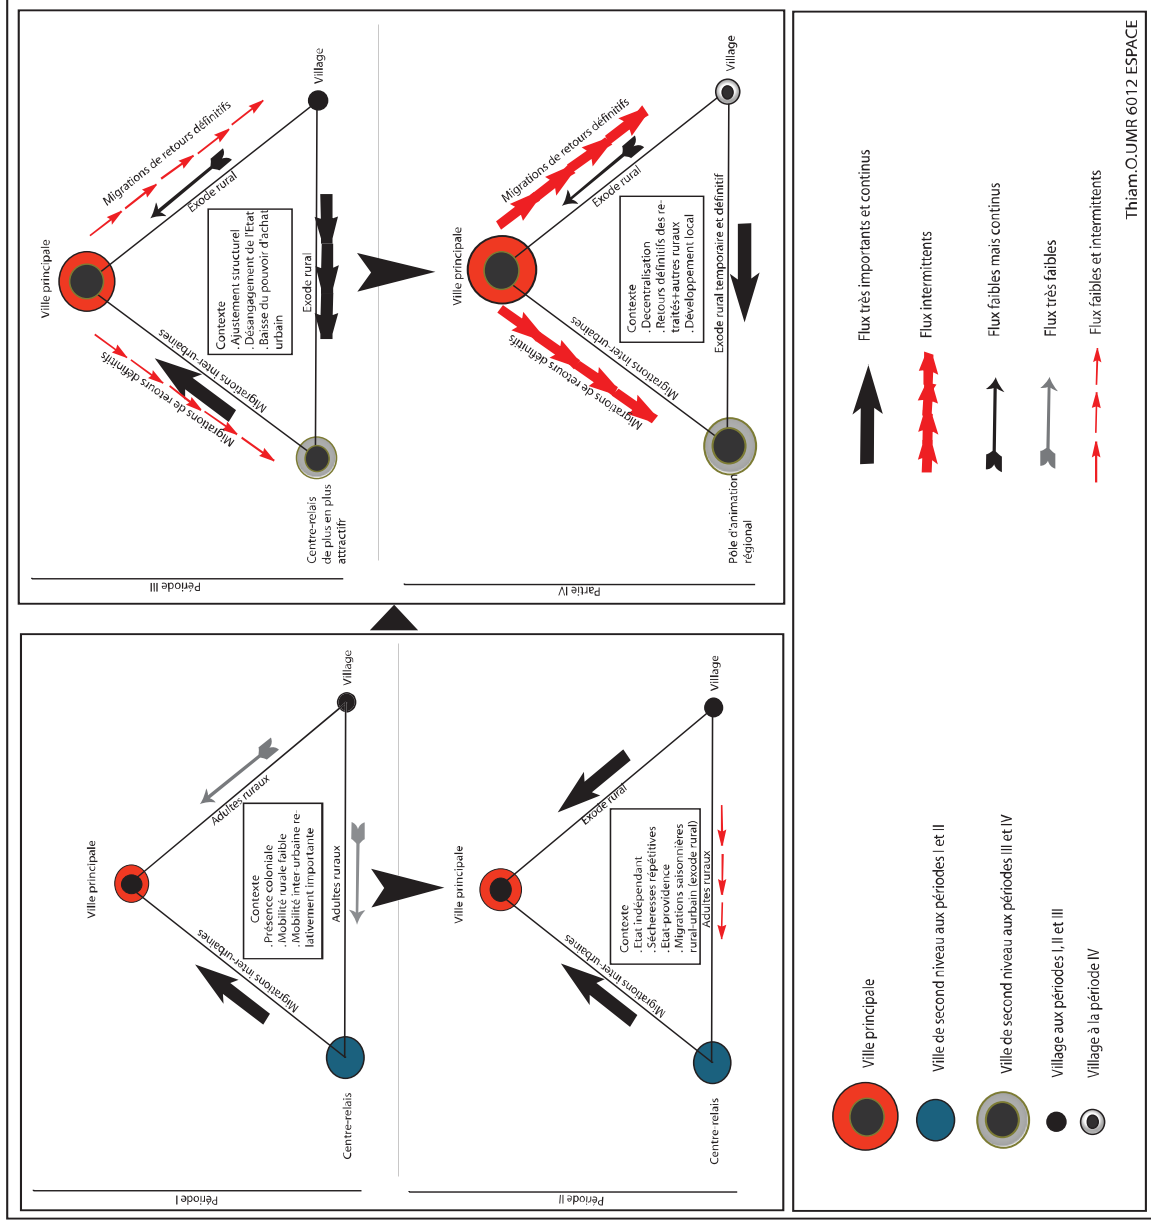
Période I

Ville principale

Village

Centre-relais

Adultes ruraux

Adultes ruraux

Migrations inter-urbaines

Contexte
. Présence coloniale
. Mobilité rurale faible
. Mobilité inter-urbaine relativement importante

Période II

Ville principale

Village

Centre relais

Exode rural

Migrations inter-urbaines

Contexte
. Etat indépendant
. Sécheresses répétitives
. Etat-providence
. Migrations saisonnières rural-urbain (exode rural)
Adultes ruraux

Période III

Ville principale

Village

Centre-relais de plus en plus attractif

Migrations de retours définitifs

Exode rural

Exode rural

Migrations inter-urbaines

Migrations de retours définitifs

Contexte
. Ajustement structurel
. Désengagement de l'Etat
. Baisse du pouvoir d'achat urbain

Partie IV

Ville principale

Village

Pôle d'animation régional

Migrations de retours définitifs

Exode rural

Exode rural temporaire et définitif

Migrations inter-urbaines

Migrations de retours définitifs

Contexte
. Decentralisation
. Retours définitifs des retraités+autres ruraux
. Développement local

Ville principale

Ville de second niveau aux périodes I et II

Ville de second niveau aux périodes III et IV

Village aux périodes I, II et III

Village à la période IV

Flux très importants et continus

Flux intermittents

Flux faibles mais continus

Flux très faibles

Flux faibles et intermittents

Thiam.O.UMR 6012 ESPACE